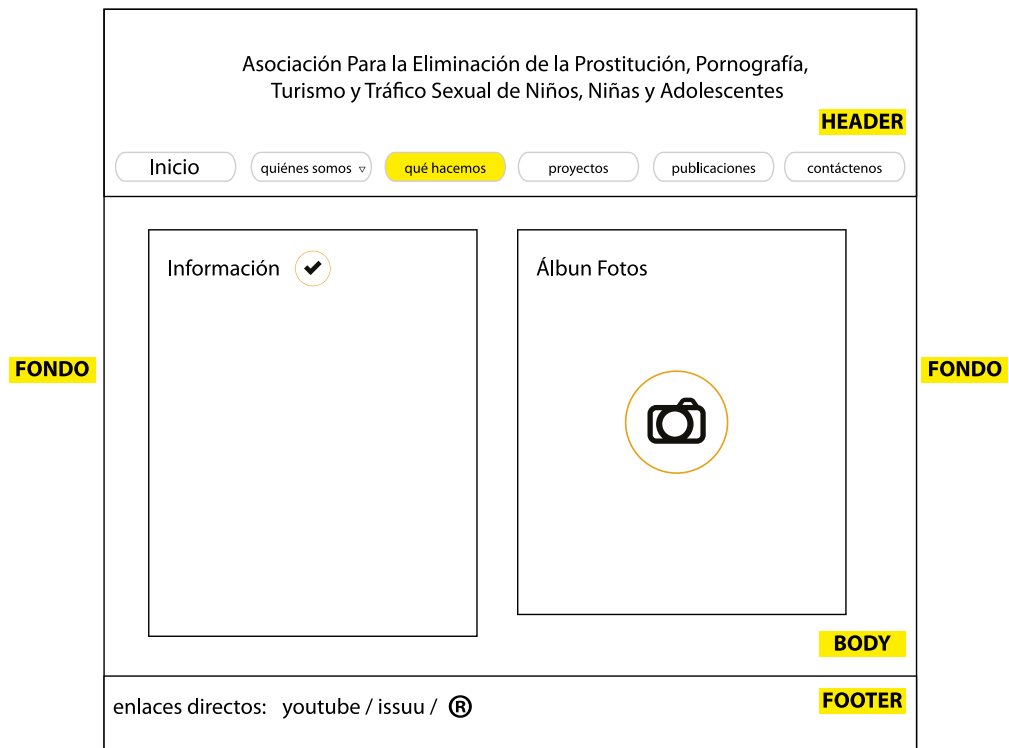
Asociación Para la Eliminación de la Prostitución, Pornografía, Turismo y Tráfico Sexual de Niños, Niñas y Adolescentes

HEADER

Inicio quiénes somos qué hacemos proyectos publicaciones contáctenos

FONDO

Información

Álbun Fotos

FONDO

BODY

enlaces directos: youtube / issuu / ®

FOOTER